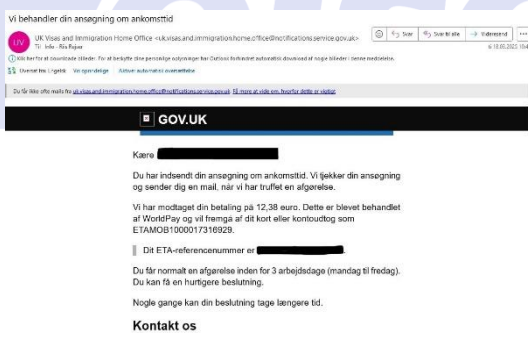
Vi behandler din ansøgning om ankomsttid

UV UK Visas and Immigration Home Office <uk.visas.and.immigration.home.office@notifications.service.gov.uk>
Til: Info - Rita Rejser

Svar | Svar til alle | Videresend | ...
6.10.03.2023 19:4

Klik her for at downloade billeder. For at beskytte dine personlige oplysninger har Outlook forhindret automatisk download af nogle billeder i denne meddelelse.

Oversæt fra: Engelsk | Vis oprindelige | Aktiver automatisk oversættelse

Du får ikke ofte mails fra uk.visas.and.immigration.home.office@notifications.service.gov.uk. Få mere at vide om, hvorfor dette er vigtigt

GOV.UK

Kære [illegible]

Du har indsendt din ansøgning om ankomsttid. Vi tjekker din ansøgning og sender dig en mail, når vi har truffet en afgørelse.

Vi har modtaget din betaling på 12,38 euro. Dette er blevet behandlet af WorldPay og vil fremgå af dit kort eller kontoudtog som ETAMOB1000017316929.

Dit ETA-referencenummer er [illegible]

Du får normalt en afgørelse inden for 3 arbejdsdage (mandag til fredag). Du kan få en hurtigere beslutning.

Nogle gange kan din beslutning tage længere tid.

Kontakt os